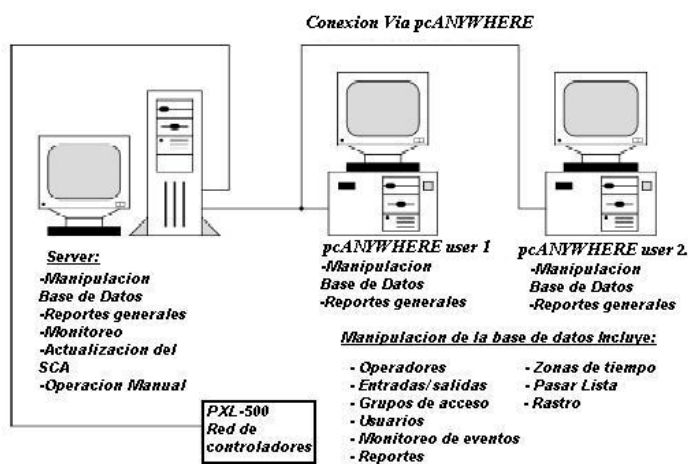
Conexion Via pcANYWHERE

Server:
-Manipulacion Base de Datos
-Reportes generales
-Monitoreo
-Actualizacion del SCA
-Operacion Manual

pcANYWHERE user 1
-Manipulacion Base de Datos
-Reportes generales

pcANYWHERE user 2.
-Manipulacion Base de Datos
-Reportes generales

PXL-500
Red de controladores

Manipulacion de la base de datos incluye:

- Operadores
- Entradas/salidas
- Grupos de acceso
- Usuarios
- Monitoreo de eventos
- Reportes

- Zonas de tiempo
- Pasar Lista
- Rastro